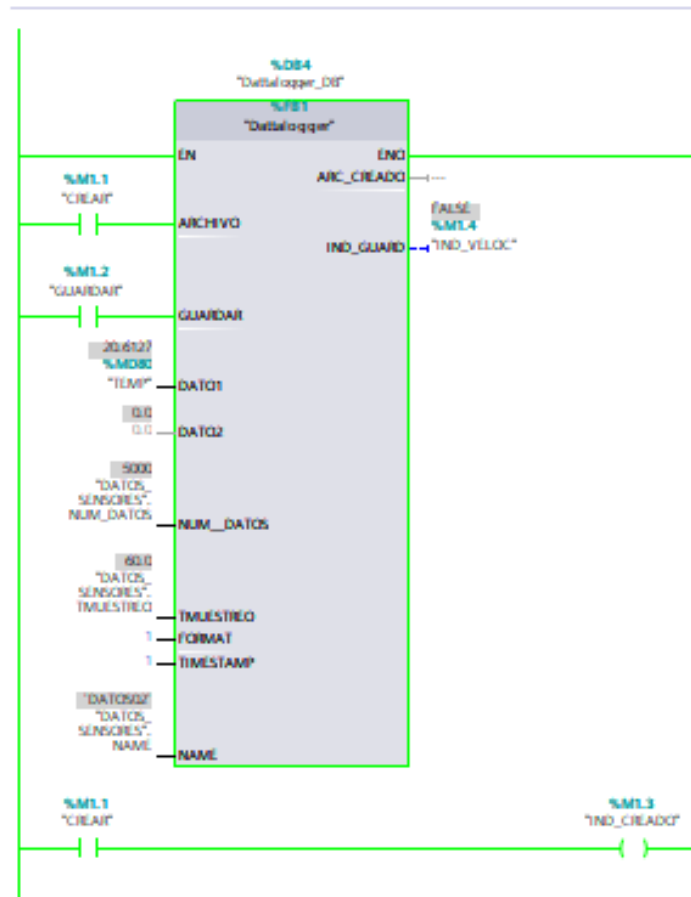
%DB4
"Datalogger_DB"

%FB1
"Datalogger"

EN
ENO
ARC_CREADO
%M1.1
"CREAR"
ARCHIVO
FALSE
%M1.4
IND_GUARD
"IND_VELOC"
%M1.2
"GUARDAR"
GUARDAR
20.6127
%MD80
"TEMP"
DATO1
0.0
0.0
DATO2
5000
"DATOS_SENSORES".NUM_DATOS
NUM__DATOS
60.0
"DATOS_SENSORES".TMUESTREO
TMUESTREO
1
FORMAT
1
TIMESTAMP
'DATOS02'
"DATOS_SENSORES".NAME
NAME

%M1.1
"CREAR"
%M1.3
"IND_CREADO"